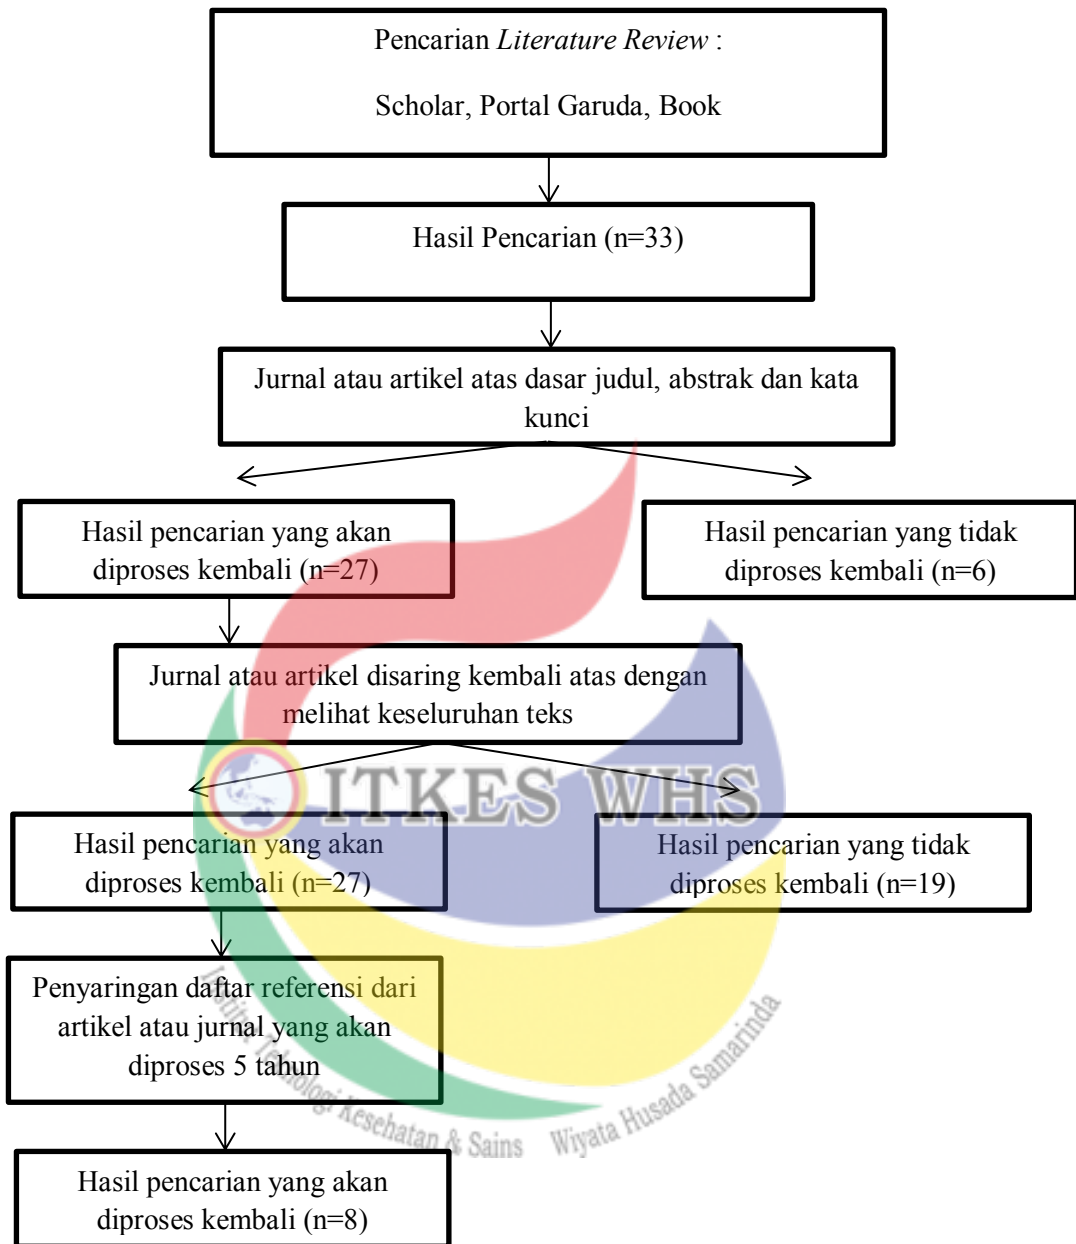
Pencarian *Literature Review* :

Scholar, Portal Garuda, Book

Hasil Pencarian (n=33)

Jurnal atau artikel atas dasar judul, abstrak dan kata kunci

Hasil pencarian yang akan diproses kembali (n=27)

Hasil pencarian yang tidak diproses kembali (n=6)

Jurnal atau artikel disaring kembali atas dengan melihat keseluruhan teks

ITKES WHS

Hasil pencarian yang akan diproses kembali (n=27)

Hasil pencarian yang tidak diproses kembali (n=19)

Penyaringan daftar referensi dari artikel atau jurnal yang akan diproses 5 tahun

Institut Teknologi Kesehatan & Sains Wiyata Husada Samarinda

Hasil pencarian yang akan diproses kembali (n=8)